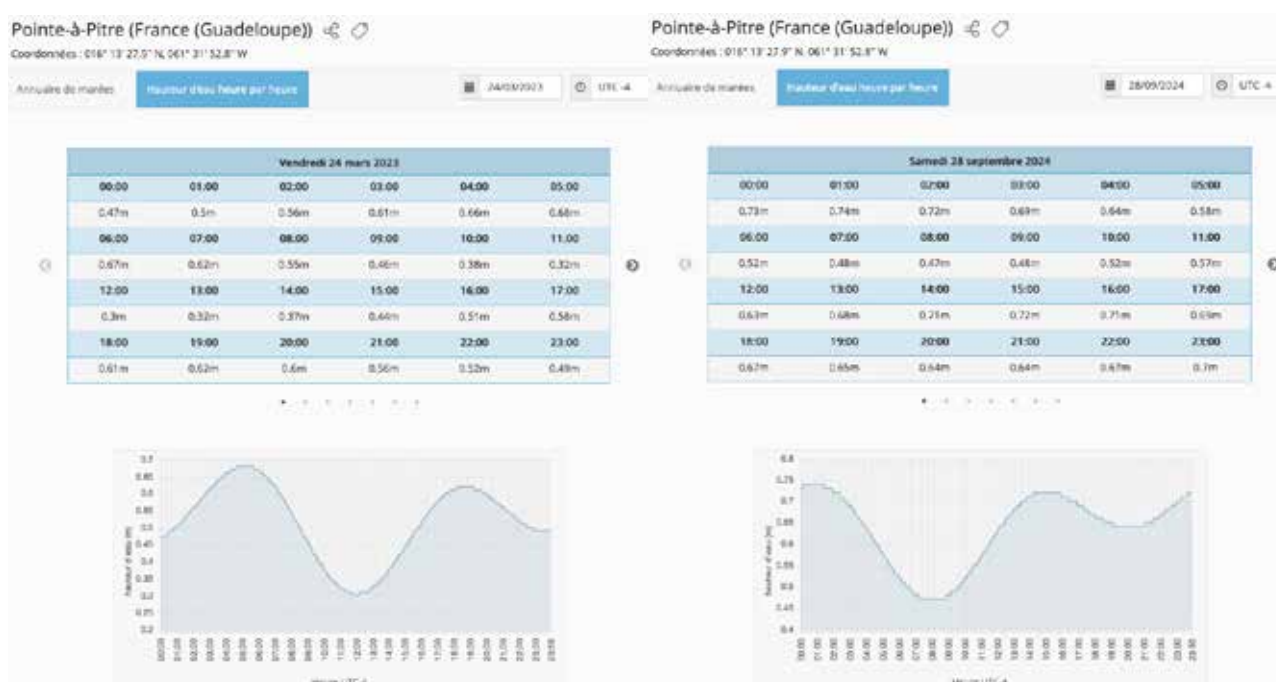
Pointe-à-Pitre (France (Guadeloupe))

Coordonnées : 016° 13' 27.9" N, 061° 31' 52.8" W

Annuaire de marées

Hauteur d'eau heure par heure

24/03/2023

UTC -4

| Vendredi 24 mars 2023 | | | | | |
|---|---|---|---|---|---|
| 00:00 | 01:00 | 02:00 | 03:00 | 04:00 | 05:00 |
| 0.47m | 0.5m | 0.56m | 0.61m | 0.66m | 0.68m |
| 06:00 | 07:00 | 08:00 | 09:00 | 10:00 | 11:00 |
| 0.67m | 0.62m | 0.55m | 0.46m | 0.38m | 0.32m |
| 12:00 | 13:00 | 14:00 | 15:00 | 16:00 | 17:00 |
| 0.3m | 0.32m | 0.37m | 0.44m | 0.51m | 0.58m |
| 18:00 | 19:00 | 20:00 | 21:00 | 22:00 | 23:00 |
| 0.61m | 0.62m | 0.6m | 0.56m | 0.52m | 0.49m |

0.7
0.65
0.6
0.55
0.5
0.45
0.4
0.35
0.3
0.25
0.2

Hauteur d'eau (m)

00:00 01:00 02:00 03:00 04:00 05:00 06:00 07:00 08:00 09:00 10:00 11:00 12:00 13:00 14:00 15:00 16:00 17:00 18:00 19:00 20:00 21:00 22:00 23:00

Heure UTC-4

Pointe-à-Pitre (France (Guadeloupe))

Coordonnées : 016° 13' 27.9" N, 061° 31' 52.8" W

Annuaire de marées

Hauteur d'eau heure par heure

28/09/2024

UTC -4

| Samedi 28 septembre 2024 | | | | | |
|---|---|---|---|---|---|
| 00:00 | 01:00 | 02:00 | 03:00 | 04:00 | 05:00 |
| 0.73m | 0.74m | 0.72m | 0.69m | 0.64m | 0.58m |
| 06:00 | 07:00 | 08:00 | 09:00 | 10:00 | 11:00 |
| 0.52m | 0.48m | 0.47m | 0.48m | 0.52m | 0.57m |
| 12:00 | 13:00 | 14:00 | 15:00 | 16:00 | 17:00 |
| 0.63m | 0.68m | 0.71m | 0.72m | 0.71m | 0.69m |
| 18:00 | 19:00 | 20:00 | 21:00 | 22:00 | 23:00 |
| 0.67m | 0.65m | 0.64m | 0.64m | 0.67m | 0.7m |

0.8
0.75
0.7
0.65
0.6
0.55
0.5
0.45
0.4

Hauteur d'eau (m)

00:00 01:00 02:00 03:00 04:00 05:00 06:00 07:00 08:00 09:00 10:00 11:00 12:00 13:00 14:00 15:00 16:00 17:00 18:00 19:00 20:00 21:00 22:00 23:00

Heure UTC-4